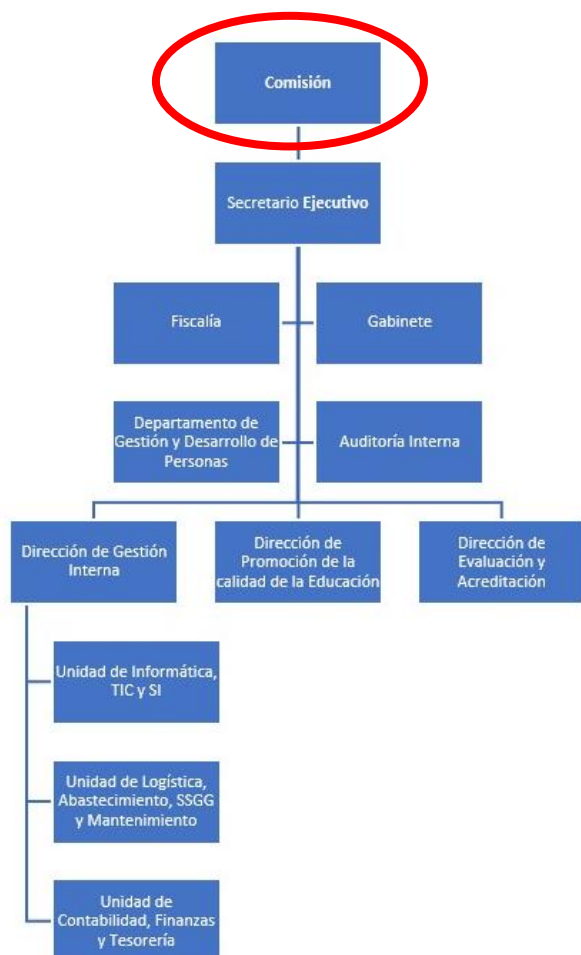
Comisión

Secretario Ejecutivo

Fiscalía

Gabinete

Departamento de Gestión y Desarrollo de Personas

Auditoría Interna

Dirección de Gestión Interna

Dirección de Promoción de la calidad de la Educación

Dirección de Evaluación y Acreditación

Unidad de Informática, TIC y SI

Unidad de Logística, Abastecimiento, SSGG y Mantenimiento

Unidad de Contabilidad, Finanzas y Tesorería